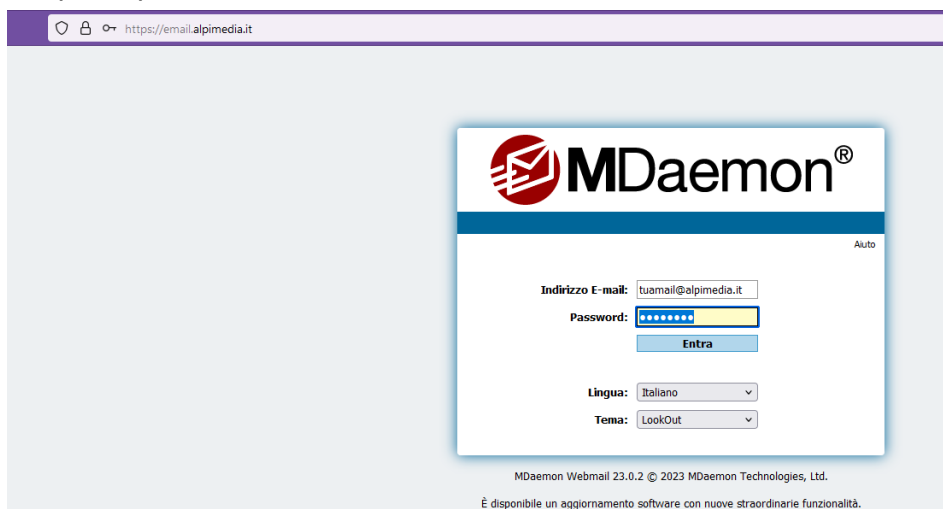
https://email.alpimedia.it

MDaemon®

Aiuto

Indirizzo E-mail: tuamail@alpimedia.it
Password: ••••••••
Entra

Lingua: Italiano
Tema: LookOut

MDaemon Webmail 23.0.2 © 2023 MDaemon Technologies, Ltd.

È disponibile un aggiornamento software con nuove straordinarie funzionalità.